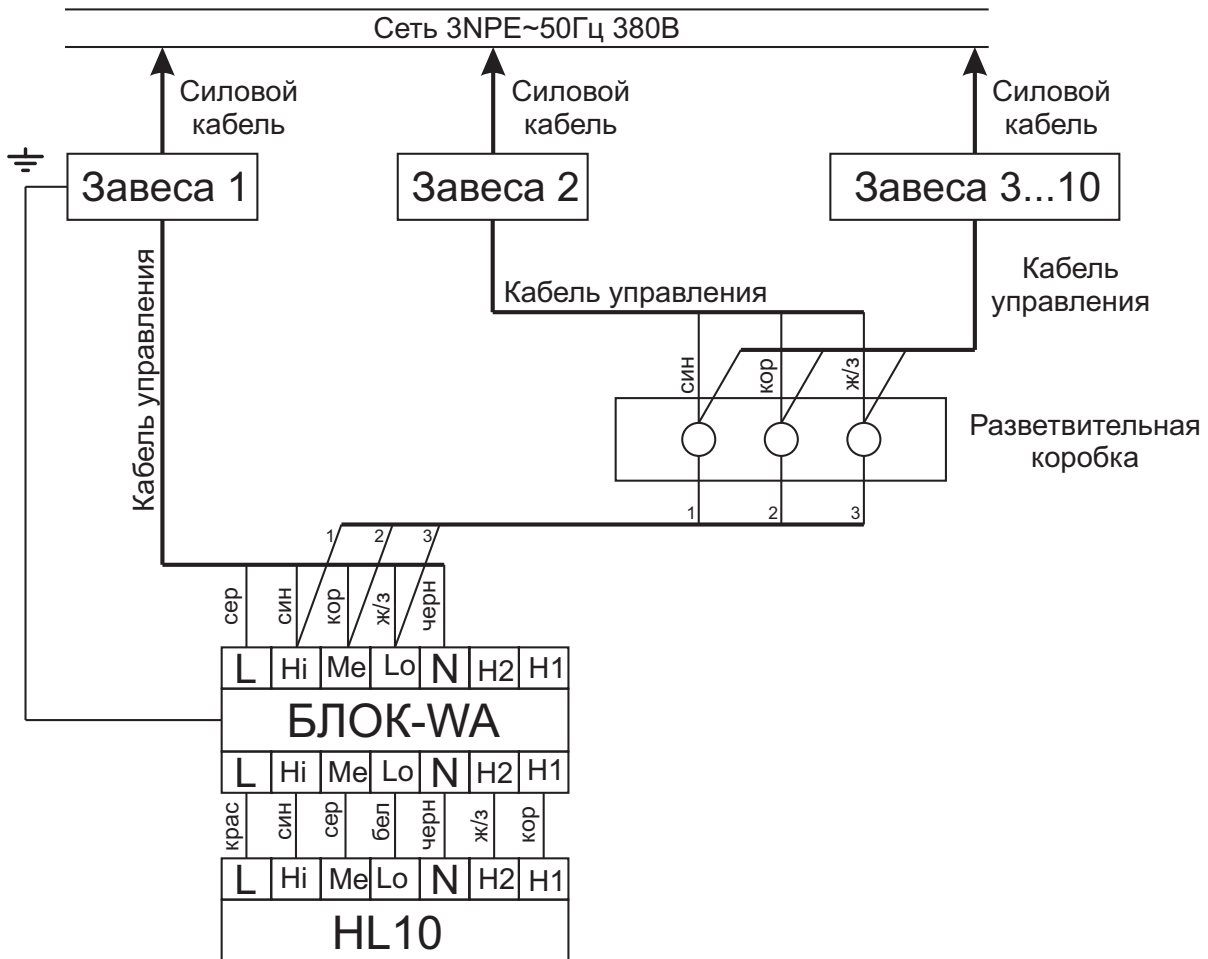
Сеть 3NPE~50Гц 380В

Силовой кабель

Силовой кабель

Силовой кабель

Завеса 1

Завеса 2

Завеса 3...10

Кабель управления

Кабель управления

Кабель управления

син кор ж/з

Разветвительная коробка

1 2 3

1 2 3

сер син кор ж/з черн

| L | Hi | Me | Lo | N | H2 | H1 |
|---|---|---|---|---|---|---|

БЛОК-WA

| L | Hi | Me | Lo | N | H2 | H1 |
|---|---|---|---|---|---|---|

крас син сер бел черн ж/з кор

| L | Hi | Me | Lo | N | H2 | H1 |
|---|---|---|---|---|---|---|

HL10